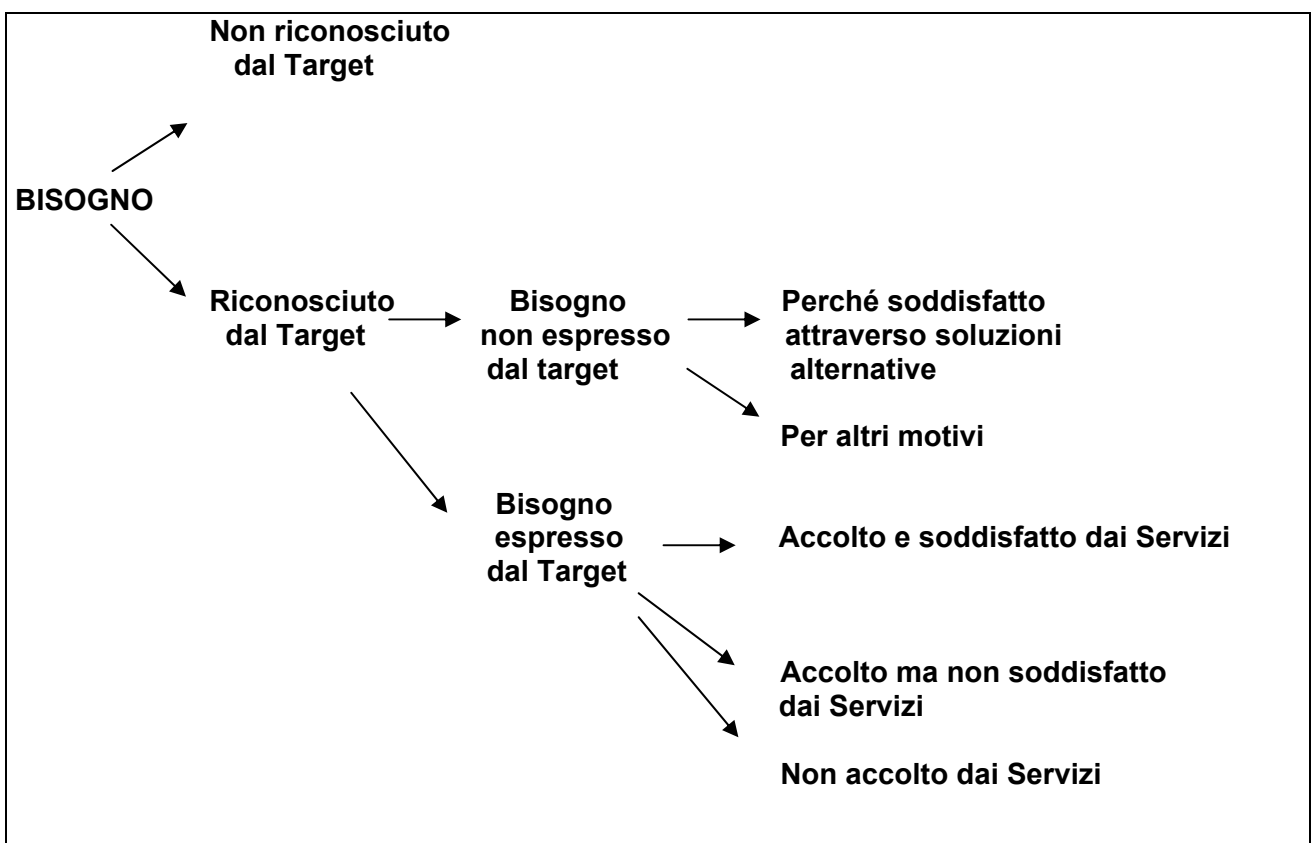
Non riconosciuto dal Target

BISOGNO

Riconosciuto dal Target

Bisogno non espresso dal target

Perché soddisfatto attraverso soluzioni alternative

Per altri motivi

Bisogno espresso dal Target

Accolto e soddisfatto dai Servizi

Accolto ma non soddisfatto dai Servizi

Non accolto dai Servizi